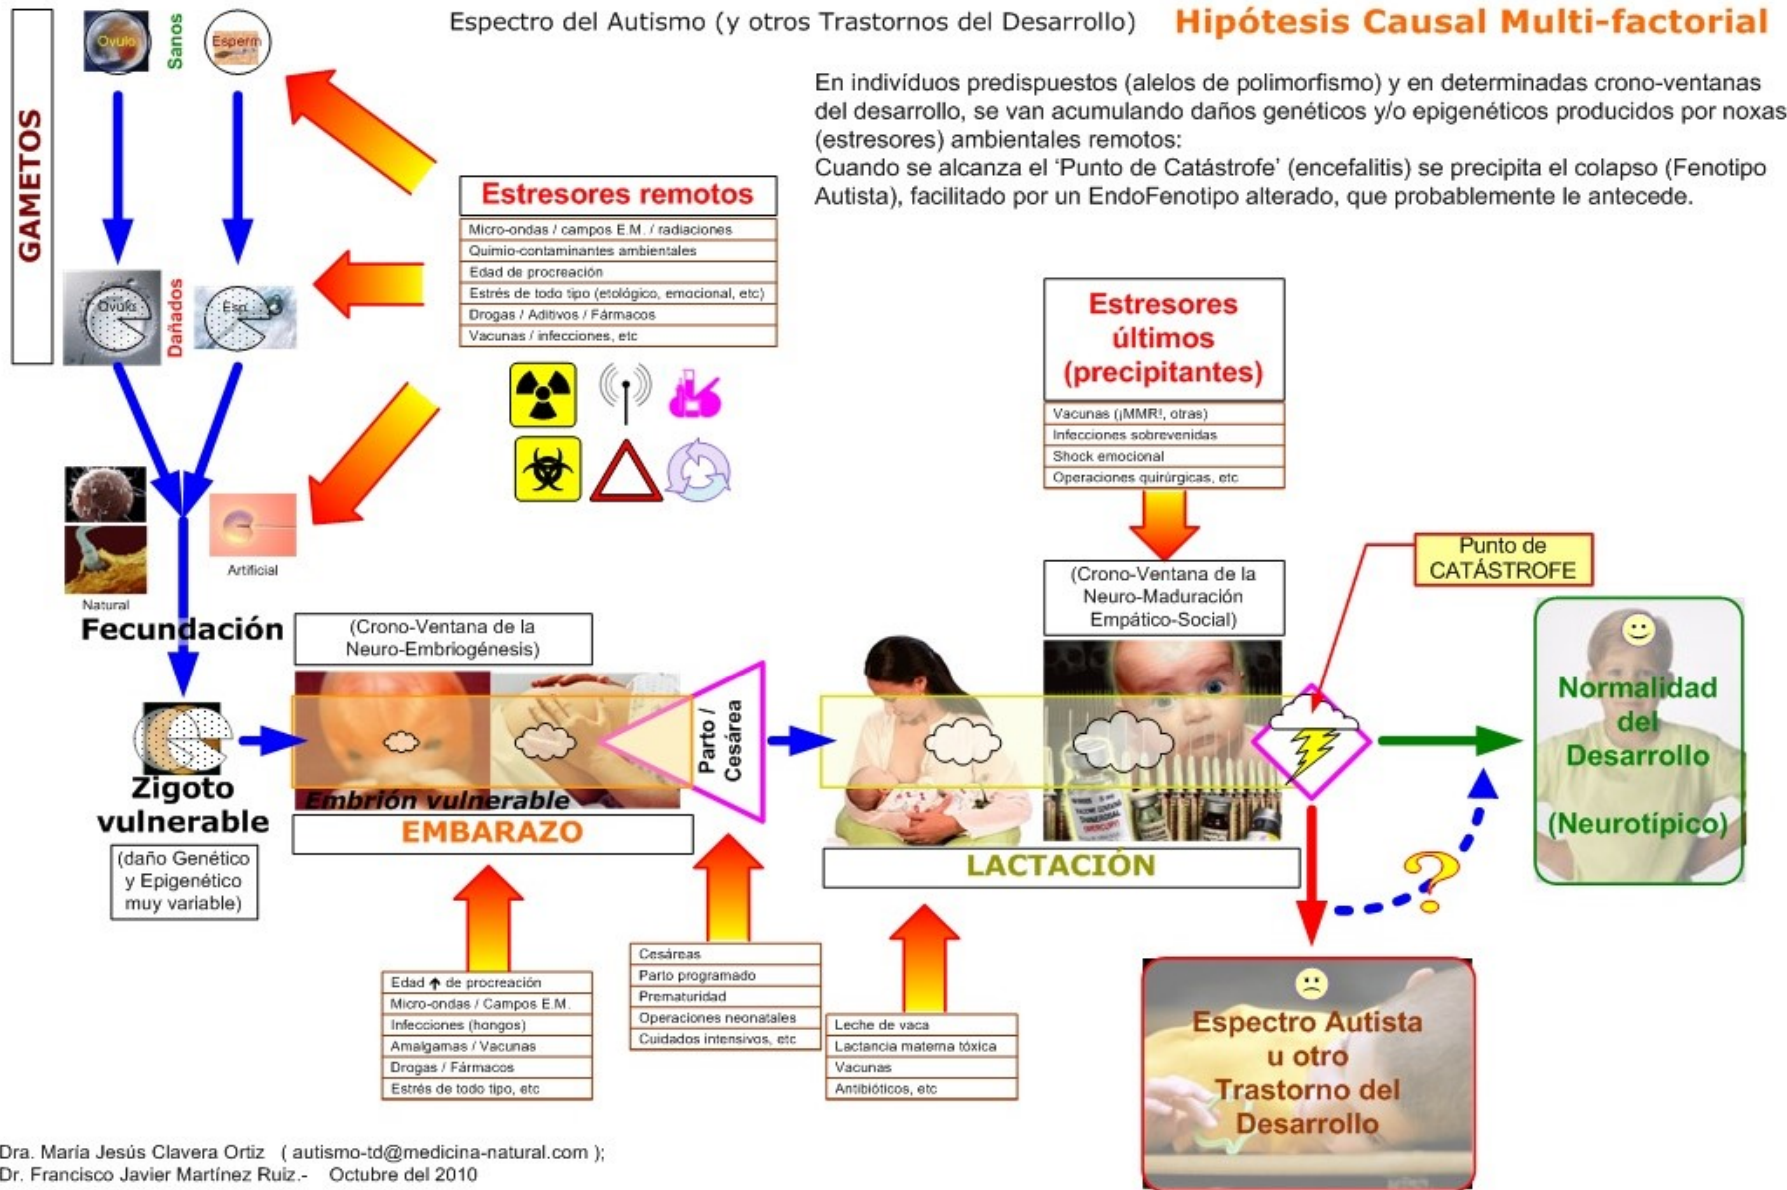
Espectro del Autismo (y otros Trastornos del Desarrollo) **Hipótesis Causal Multi-factorial**

En indivíduos predispuestos (alelos de polimorfismo) y en determinadas crono-ventanas del desarrollo, se van acumulando daños genéticos y/o epigenéticos producidos por noxas (estresores) ambientales remotos:
Cuando se alcanza el 'Punto de Catástrofe' (encefalitis) se precipita el colapso (Fenotipo Autista), facilitado por un EndoFenotipo alterado, que probablemente le antecede.

GAMETOS

Óvulo Sanos Esperm

Óvulo Dañados Esp.

Estresores remotos

| |
|---|
| Micro-ondas / campos E.M. / radiaciones |
| Quimio-contaminantes ambientales |
| Edad de procreación |
| Estrés de todo tipo (etológico, emocional, etc) |
| Drogas / Aditivos / Fármacos |
| Vacunas / infecciones, etc |

Natural

Artificial

Fecundación

Zigoto vulnerable

(daño Genético y Epigenético muy variable)

(Crono-Ventana de la Neuro-Embriogénesis)

Embrión vulnerable

EMBARAZO

Parto / Cesárea

Estresores últimos (precipitantes)

| |
|---|
| Vacunas (¡MMR!, otras) |
| Infecciones sobrevenidas |
| Shock emocional |
| Operaciones quirúrgicas, etc |

(Crono-Ventana de la Neuro-Maduración Empático-Social)

LACTACIÓN

Punto de CATÁSTROFE

Normalidad del Desarrollo (Neurotípico)

Espectro Autista u otro Trastorno del Desarrollo

| |
|---|
| Edad ↑ de procreación |
| Micro-ondas / Campos E.M. |
| Infecciones (hongos) |
| Amalgamas / Vacunas |
| Drogas / Fármacos |
| Estrés de todo tipo, etc |

| |
|---|
| Cesáreas |
| Parto programado |
| Prematuridad |
| Operaciones neonatales |
| Cuidados intensivos, etc |

| |
|---|
| Leche de vaca |
| Lactancia materna tóxica |
| Vacunas |
| Antibióticos, etc |

Dra. María Jesús Clavera Ortiz ( autismo-td@medicina-natural.com );
Dr. Francisco Javier Martínez Ruiz.- Octubre del 2010